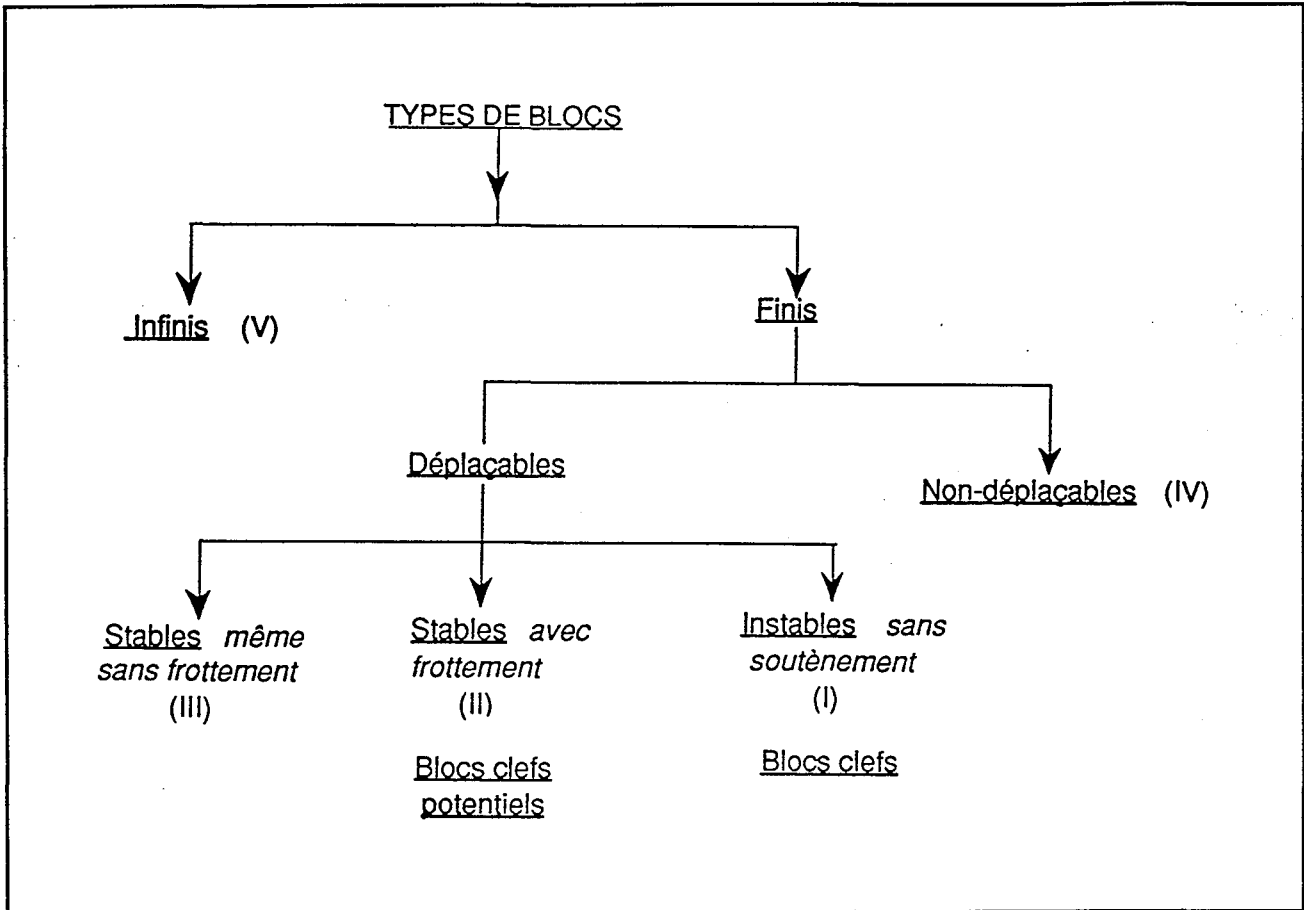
TYPES DE BLOCS

Infinis (V)

Finis

Déplaçables

Non-déplaçables (IV)

Stables même sans frottement (III)

Stables avec frottement (II)

Blocs clefs potentiels

Instables sans soutènement (I)

Blocs clefs